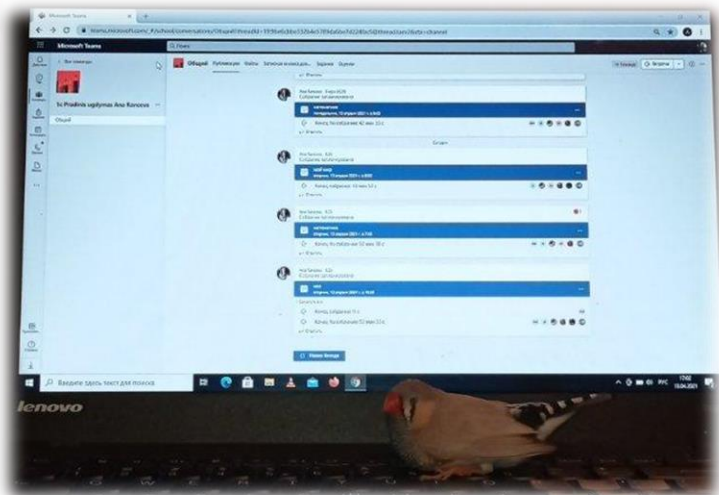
Microsoft Teams

teams.microsoft.com/_#/school/conversations/

Microsoft Teams

Q Поиск

< Все команды

1c Pradinis ugdymas Anu Korsova

Общий

Общий Публикации Файлы Записная книжка для... Задания Оценки

математика

урок

математика

чтение

Собрание

Начать беседу

Введите здесь текст для поиска

17:02
13.04.2021

lenovo